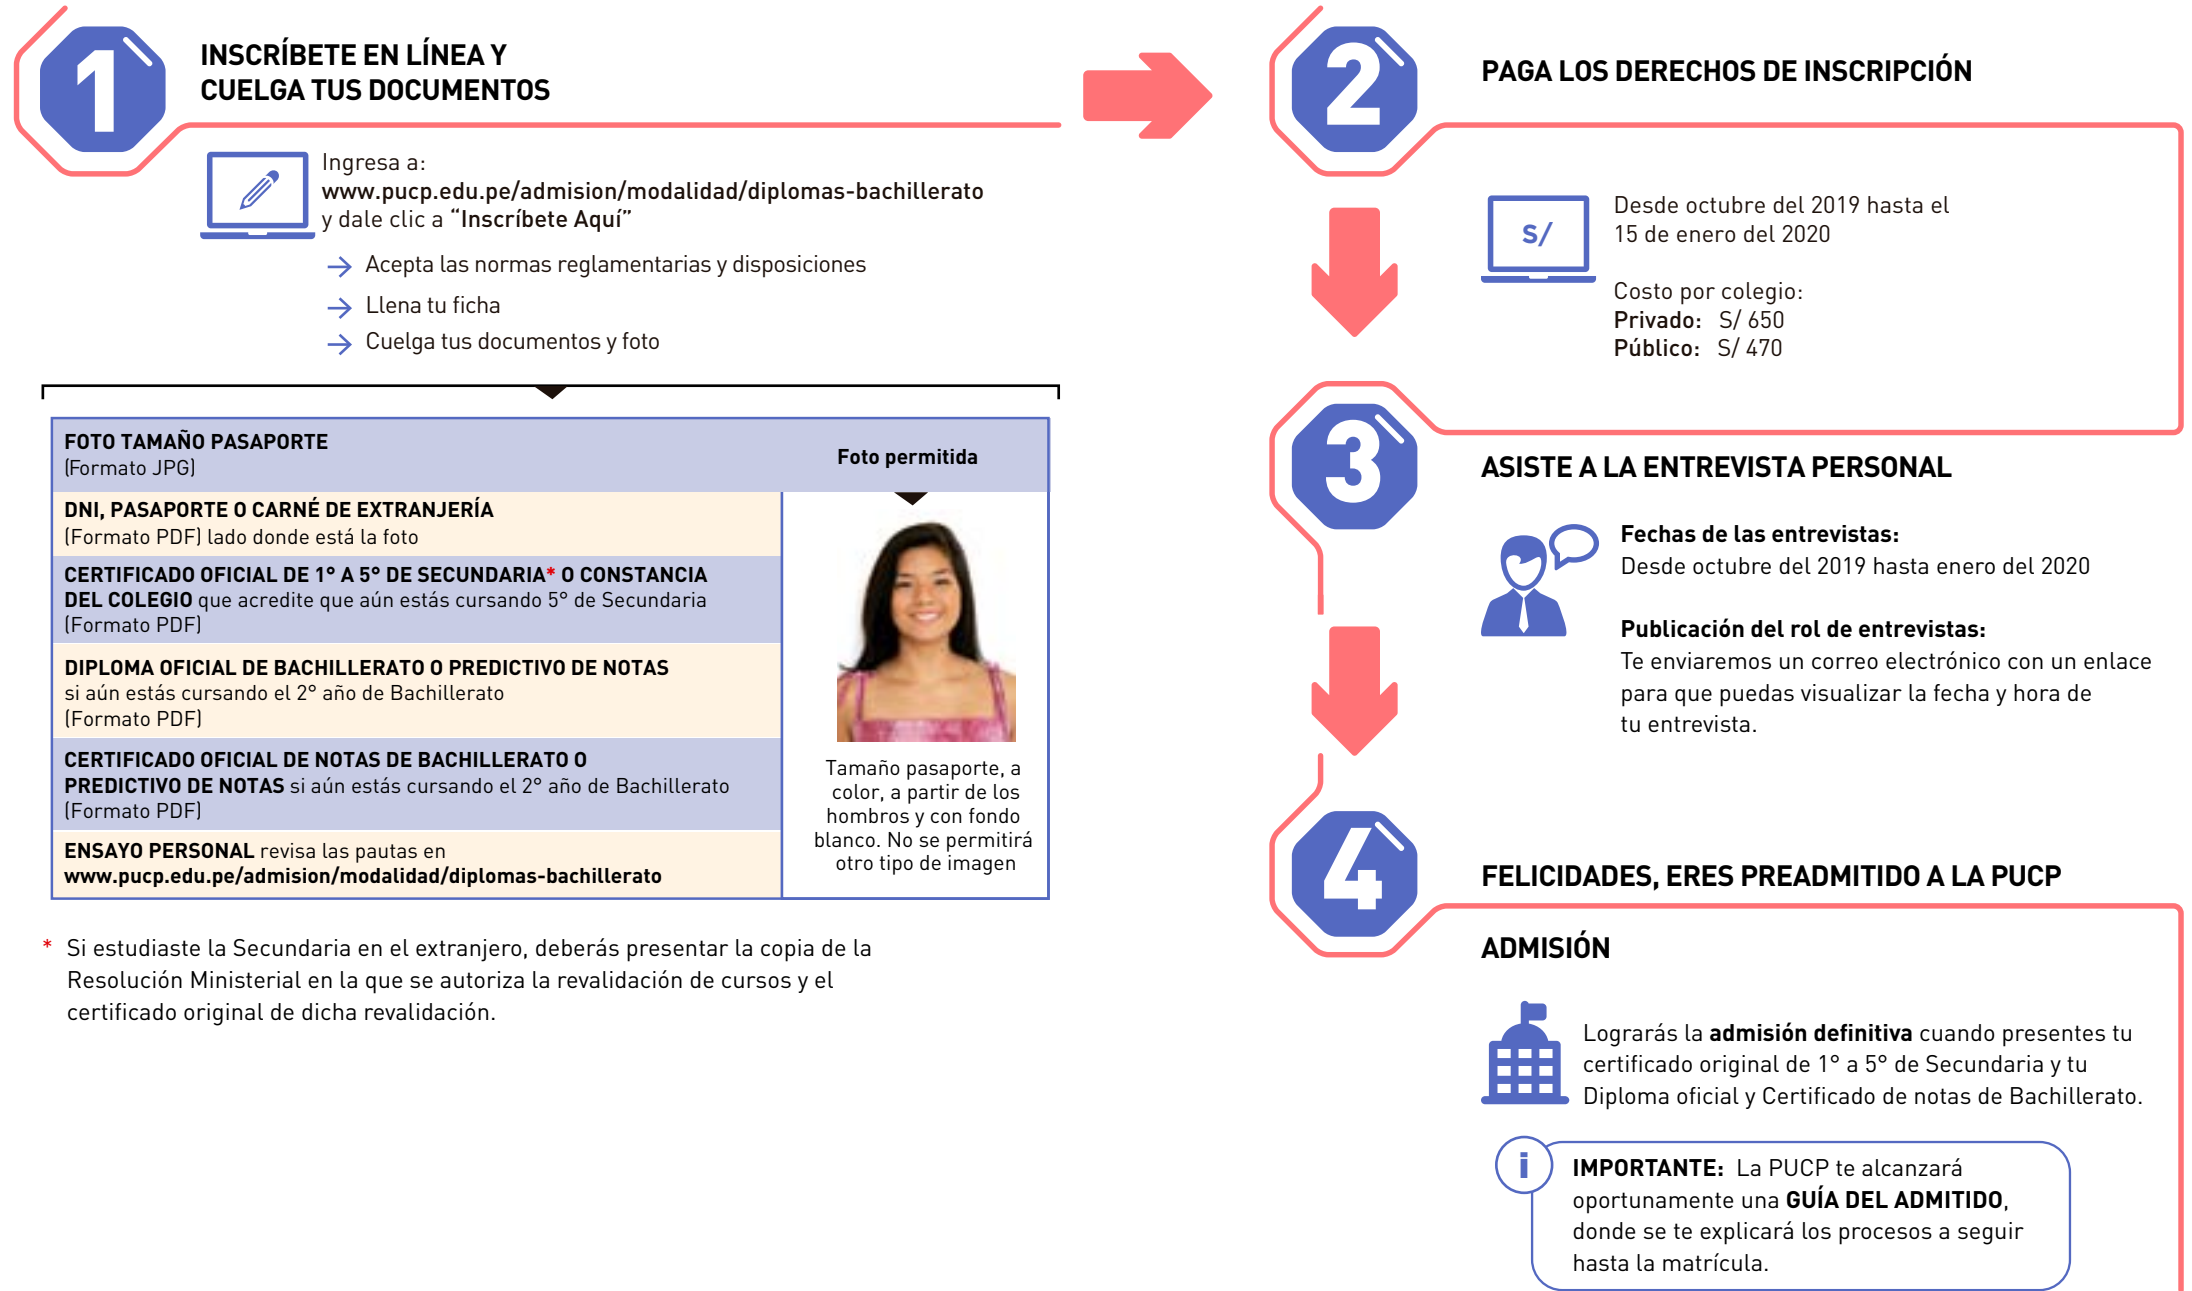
1

INSCRÍBETE EN LÍNEA Y CUELGA TUS DOCUMENTOS

Ingresa a:
www.pucp.edu.pe/admision/modalidad/diplomas-bachillerato
y dale clic a "Inscríbete Aquí"

Acepta las normas reglamentarias y disposiciones
Llena tu ficha
Cuelga tus documentos y foto

| FOTO TAMAÑO PASAPORTE (Formato JPG) | Foto permitida |
|---|---|
| DNI, PASAPORTE O CARNÉ DE EXTRANJERÍA (Formato PDF) lado donde está la foto | Tamaño pasaporte, a color, a partir de los hombros y con fondo blanco. No se permitirá otro tipo de imagen |
| CERTIFICADO OFICIAL DE 1° A 5° DE SECUNDARIA* O CONSTANCIA DEL COLEGIO que acredite que aún estás cursando 5° de Secundaria (Formato PDF) | |
| DIPLOMA OFICIAL DE BACHILLERATO O PREDICTIVO DE NOTAS si aún estás cursando el 2° año de Bachillerato (Formato PDF) | |
| CERTIFICADO OFICIAL DE NOTAS DE BACHILLERATO O PREDICTIVO DE NOTAS si aún estás cursando el 2° año de Bachillerato (Formato PDF) | |
| ENSAYO PERSONAL revisa las pautas en www.pucp.edu.pe/admision/modalidad/diplomas-bachillerato | |

* Si estudiaste la Secundaria en el extranjero, deberás presentar la copia de la Resolución Ministerial en la que se autoriza la revalidación de cursos y el certificado original de dicha revalidación.

2

PAGA LOS DERECHOS DE INSCRIPCIÓN

S/

Desde octubre del 2019 hasta el 15 de enero del 2020

Costo por colegio:
Privado: S/ 650
Público: S/ 470

3

ASISTE A LA ENTREVISTA PERSONAL

Fechas de las entrevistas:
Desde octubre del 2019 hasta enero del 2020

Publicación del rol de entrevistas:
Te enviaremos un correo electrónico con un enlace para que puedas visualizar la fecha y hora de tu entrevista.

4

FELICIDADES, ERES PREADMITIDO A LA PUCP

ADMISIÓN

Lograrás la admisión definitiva cuando presentes tu certificado original de 1° a 5° de Secundaria y tu Diploma oficial y Certificado de notas de Bachillerato.

i

IMPORTANTE: La PUCP te alcanzará oportunamente una GUÍA DEL ADMITIDO, donde se te explicará los procesos a seguir hasta la matrícula.